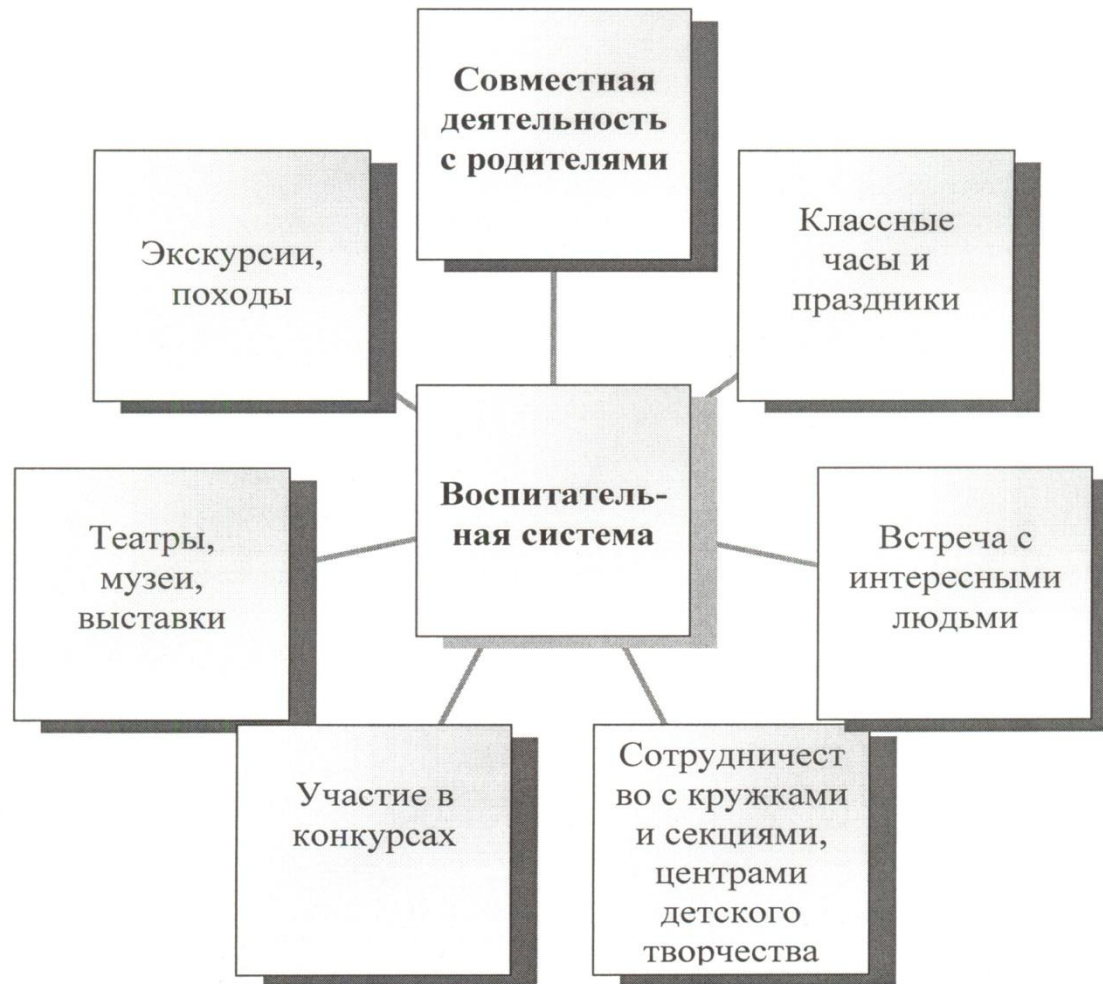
Совместная деятельность с родителями

Экскурсии, походы

Классные часы и праздники

Воспитательная система

Театры, музеи, выставки

Встреча с интересными людьми

Участие в конкурсах

Сотрудничест во с кружками и секциями, центрами детского творчества